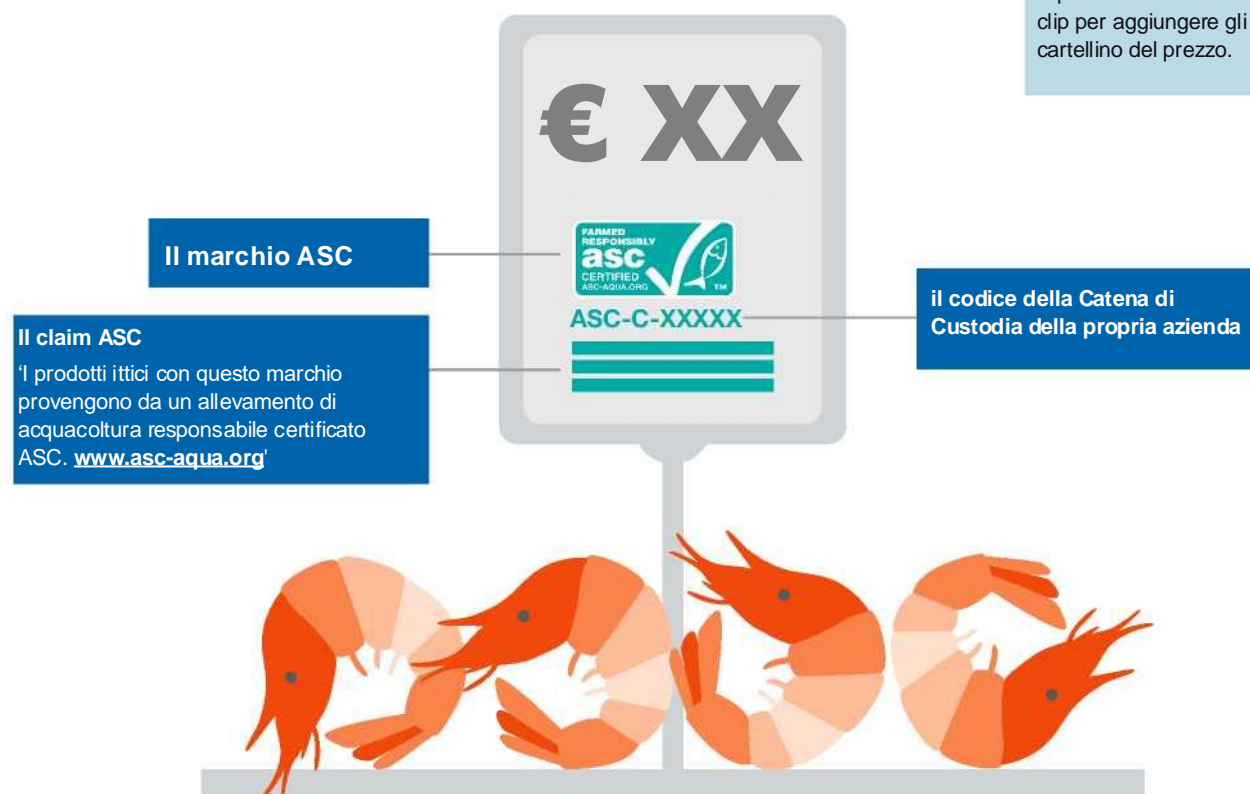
clip per aggiungere gli cartellino del prezzo.

€ XX

Il marchio ASC

FARMED RESPONSIBLY
asc
CERTIFIED
ASC-AQUA.ORG
TM

ASC-C-XXXXX

il codice della Catena di Custodia della propria azienda

Il claim ASC
'I prodotti ittici con questo marchio provengono da un allevamento di acquacoltura responsabile certificato ASC. www.asc-aqua.org'